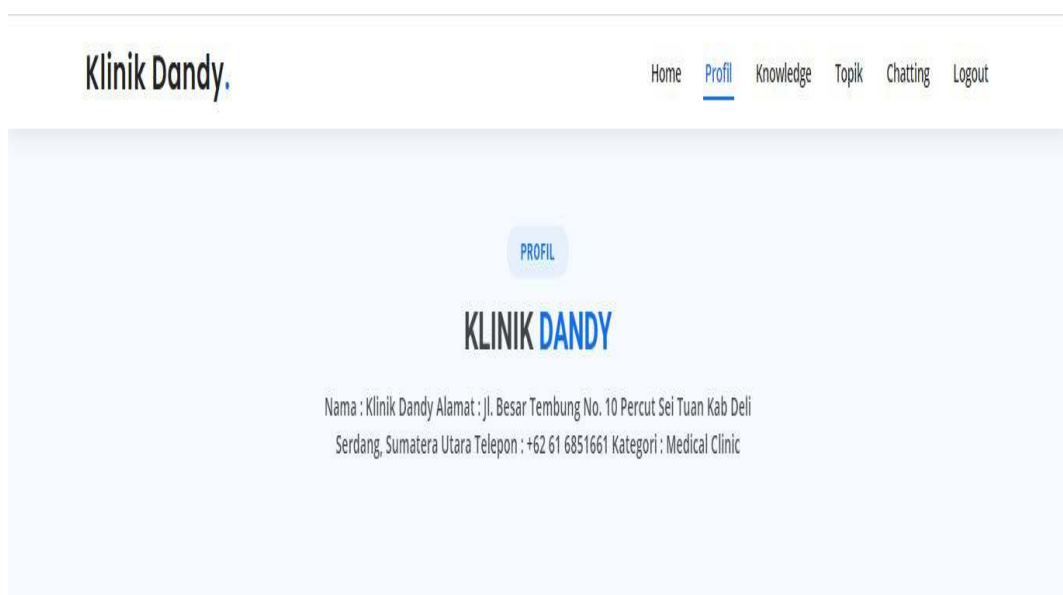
Klinik Dandy.

Home Profil Knowledge Topik Chatting Logout

PROFIL

KLINIK DANDY

Nama : Klinik Dandy Alamat : Jl. Besar Tembung No. 10 Percut Sei Tuan Kab Deli Serdang, Sumatera Utara Telepon : +62 61 6851661 Kategori : Medical Clinic